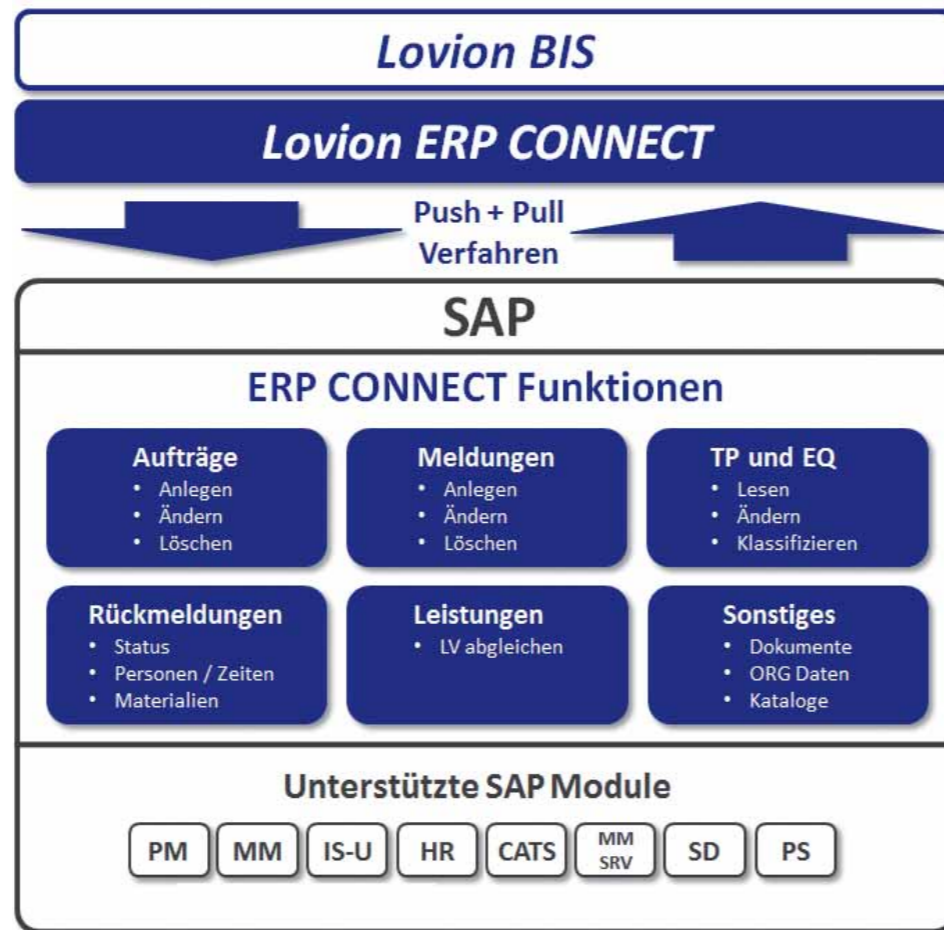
Lovion BIS

Lovion ERP CONNECT

Push + Pull
Verfahren

SAP

ERP CONNECT Funktionen

Aufträge
• Anlegen
• Ändern
• Löschen

Meldungen
• Anlegen
• Ändern
• Löschen

TP und EQ
• Lesen
• Ändern
• Klassifizieren

Rückmeldungen
• Status
• Personen / Zeiten
• Materialien

Leistungen
• LV abgleichen

Sonstiges
• Dokumente
• ORG Daten
• Kataloge

Unterstützte SAP Module

PM | MM | IS-U | HR | CATS | MM SRV | SD | PS